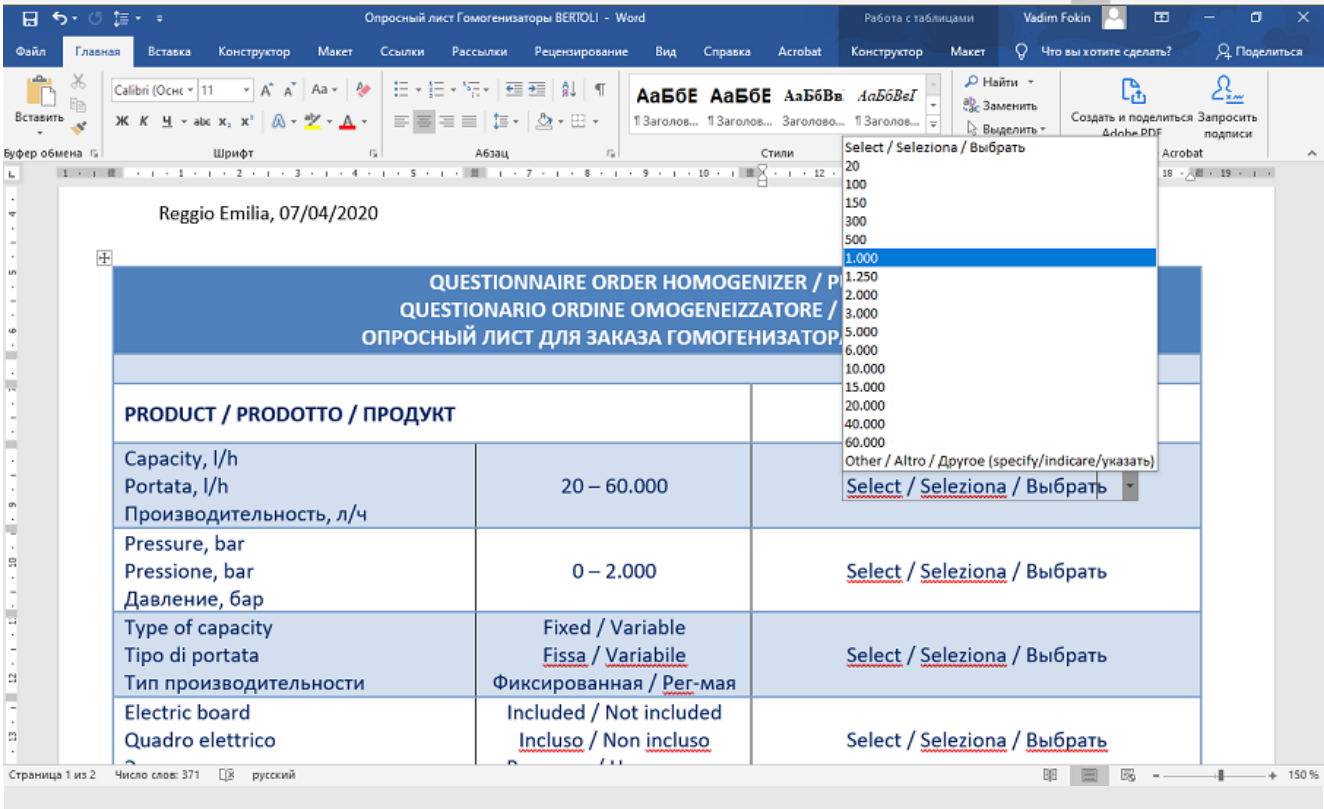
Опросный лист Гомогенизаторы BERTOLI - Word

Работа с таблицами

Vadim Fokin

Файл Главная Вставка Конструктор Макет Ссылки Рассылки Рецензирование Вид Справка Acrobat Конструктор Макет Что вы хотите сделать? Поделиться

Вставить

Calibri (Осно 11

Ж К Ч abc $x_2$ $x^2$

АаБбЕ АаБбЕ АаБбВв АаБбВеI

¶ Заголов... ¶ Заголов... Заголово... ¶ Заголов...

Найти

Заменить

Выделить

Создать и поделиться Adobe PDF

Запросить подписи

Буфер обмена Шрифт Абзац Стили Acrobat

Reggio Emilia, 07/04/2020

QUESTIONNAIRE ORDER HOMOGENIZER / P
QUESTIONARIO ORDINE OMOGENEIZZATORE /
ОПРОСНЫЙ ЛИСТ ДЛЯ ЗАКАЗА ГОМОГЕНИЗАТОР

Select / Seleziona / Выбрать
20
100
150
300
500
1.000
1.250
2.000
3.000
5.000
6.000
10.000
15.000
20.000
40.000
60.000
Other / Altro / Другое (specify/indicare/указать)

| PRODUCT / PRODOTTO / ПРОДУКТ | | |
|---|---|---|
| Capacity, l/h<br>Portata, l/h<br>Производительность, л/ч | 20 – 60.000 | Select / Seleziona / Выбрать |
| Pressure, bar<br>Pressione, bar<br>Давление, бар | 0 – 2.000 | Select / Seleziona / Выбрать |
| Type of capacity<br>Tipo di portata<br>Тип производительности | Fixed / Variable<br>Fissa / Variabile<br>Фиксированная / Рег-мая | Select / Seleziona / Выбрать |
| Electric board<br>Quadro elettrico | Included / Not included<br>Incluso / Non incluso | Select / Seleziona / Выбрать |

Страница 1 из 2 Число слов: 371 русский 150 %